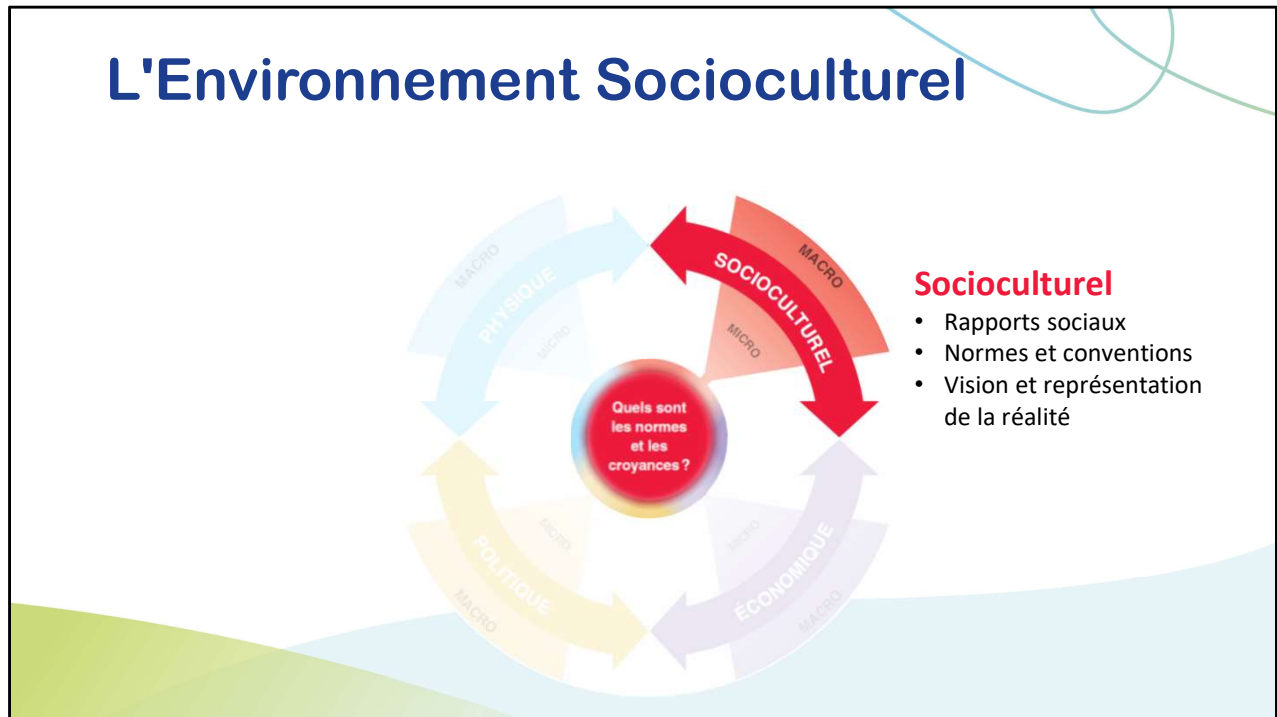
L'Environnement Socioculturel

MACRO
SOCIOCULTUREL
MICRO

MACRO
PHYSIQUE
MICRO

Quels sont les normes et les croyances ?

MICRO
POLITIQUE
MACRO

MICRO
ÉCONOMIQUE
MACRO

Socioculturel
• Rapports sociaux
• Normes et conventions
• Vision et représentation de la réalité